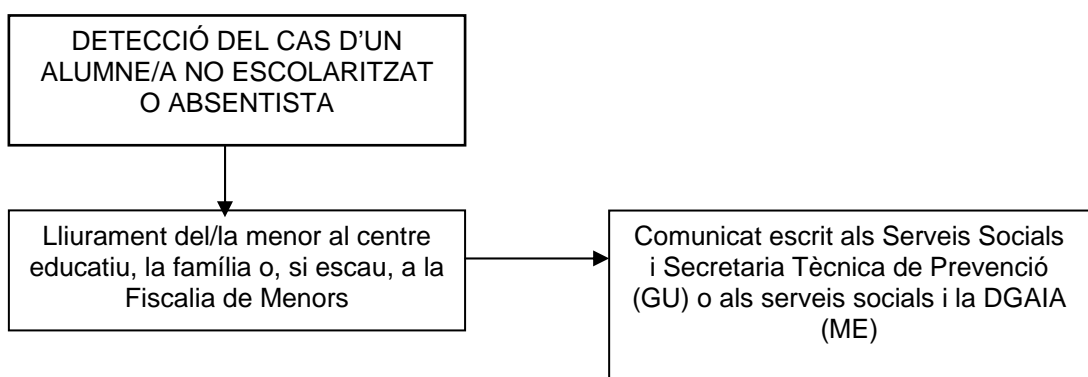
DETECCIÓ DEL CAS D'UN ALUMNE/A NO ESCOLARITZAT O ABSENTISTA

Lliurament del/la menor al centre educatiu, la família o, si escau, a la Fiscalia de Menors

Comunicat escrit als Serveis Socials i Secretaria Tècnica de Prevenció (GU) o als serveis socials i la DGAIA (ME)